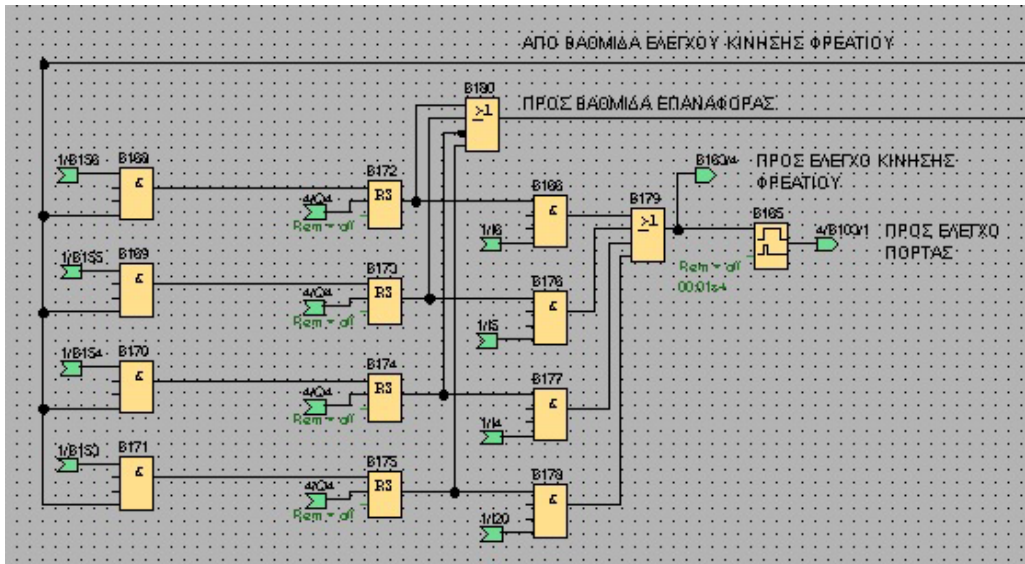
ΑΠΟ ΒΑΘΜΙΔΑ ΕΛΕΓΧΟΥ ΚΙΝΗΣΗΣ ΦΡΕΑΤΙΟΥ

B180
$\geq 1$
ΠΡΟΣ ΒΑΘΜΙΔΑ ΕΠΑΝΑΦΟΡΑΣ

1/B156
B168
&

B172
4/Q4
RS
Rem = off

B163/4
ΠΡΟΣ ΕΛΕΓΧΟ ΚΙΝΗΣΗΣ ΦΡΕΑΤΙΟΥ

B166
1/I6
&

B179
$\geq 1$

B165
4/B100/1
ΠΡΟΣ ΕΛΕΓΧΟ ΠΟΡΤΑΣ
Rem = off
00:01s+

1/B155
B169
&

B173
4/Q4
RS
Rem = off

B176
1/I5
&

1/B154
B170
&

B174
4/Q4
RS
Rem = off

B177
1/I4
&

1/B153
B171
&

B175
4/Q4
RS
Rem = off

B178
1/I20
&